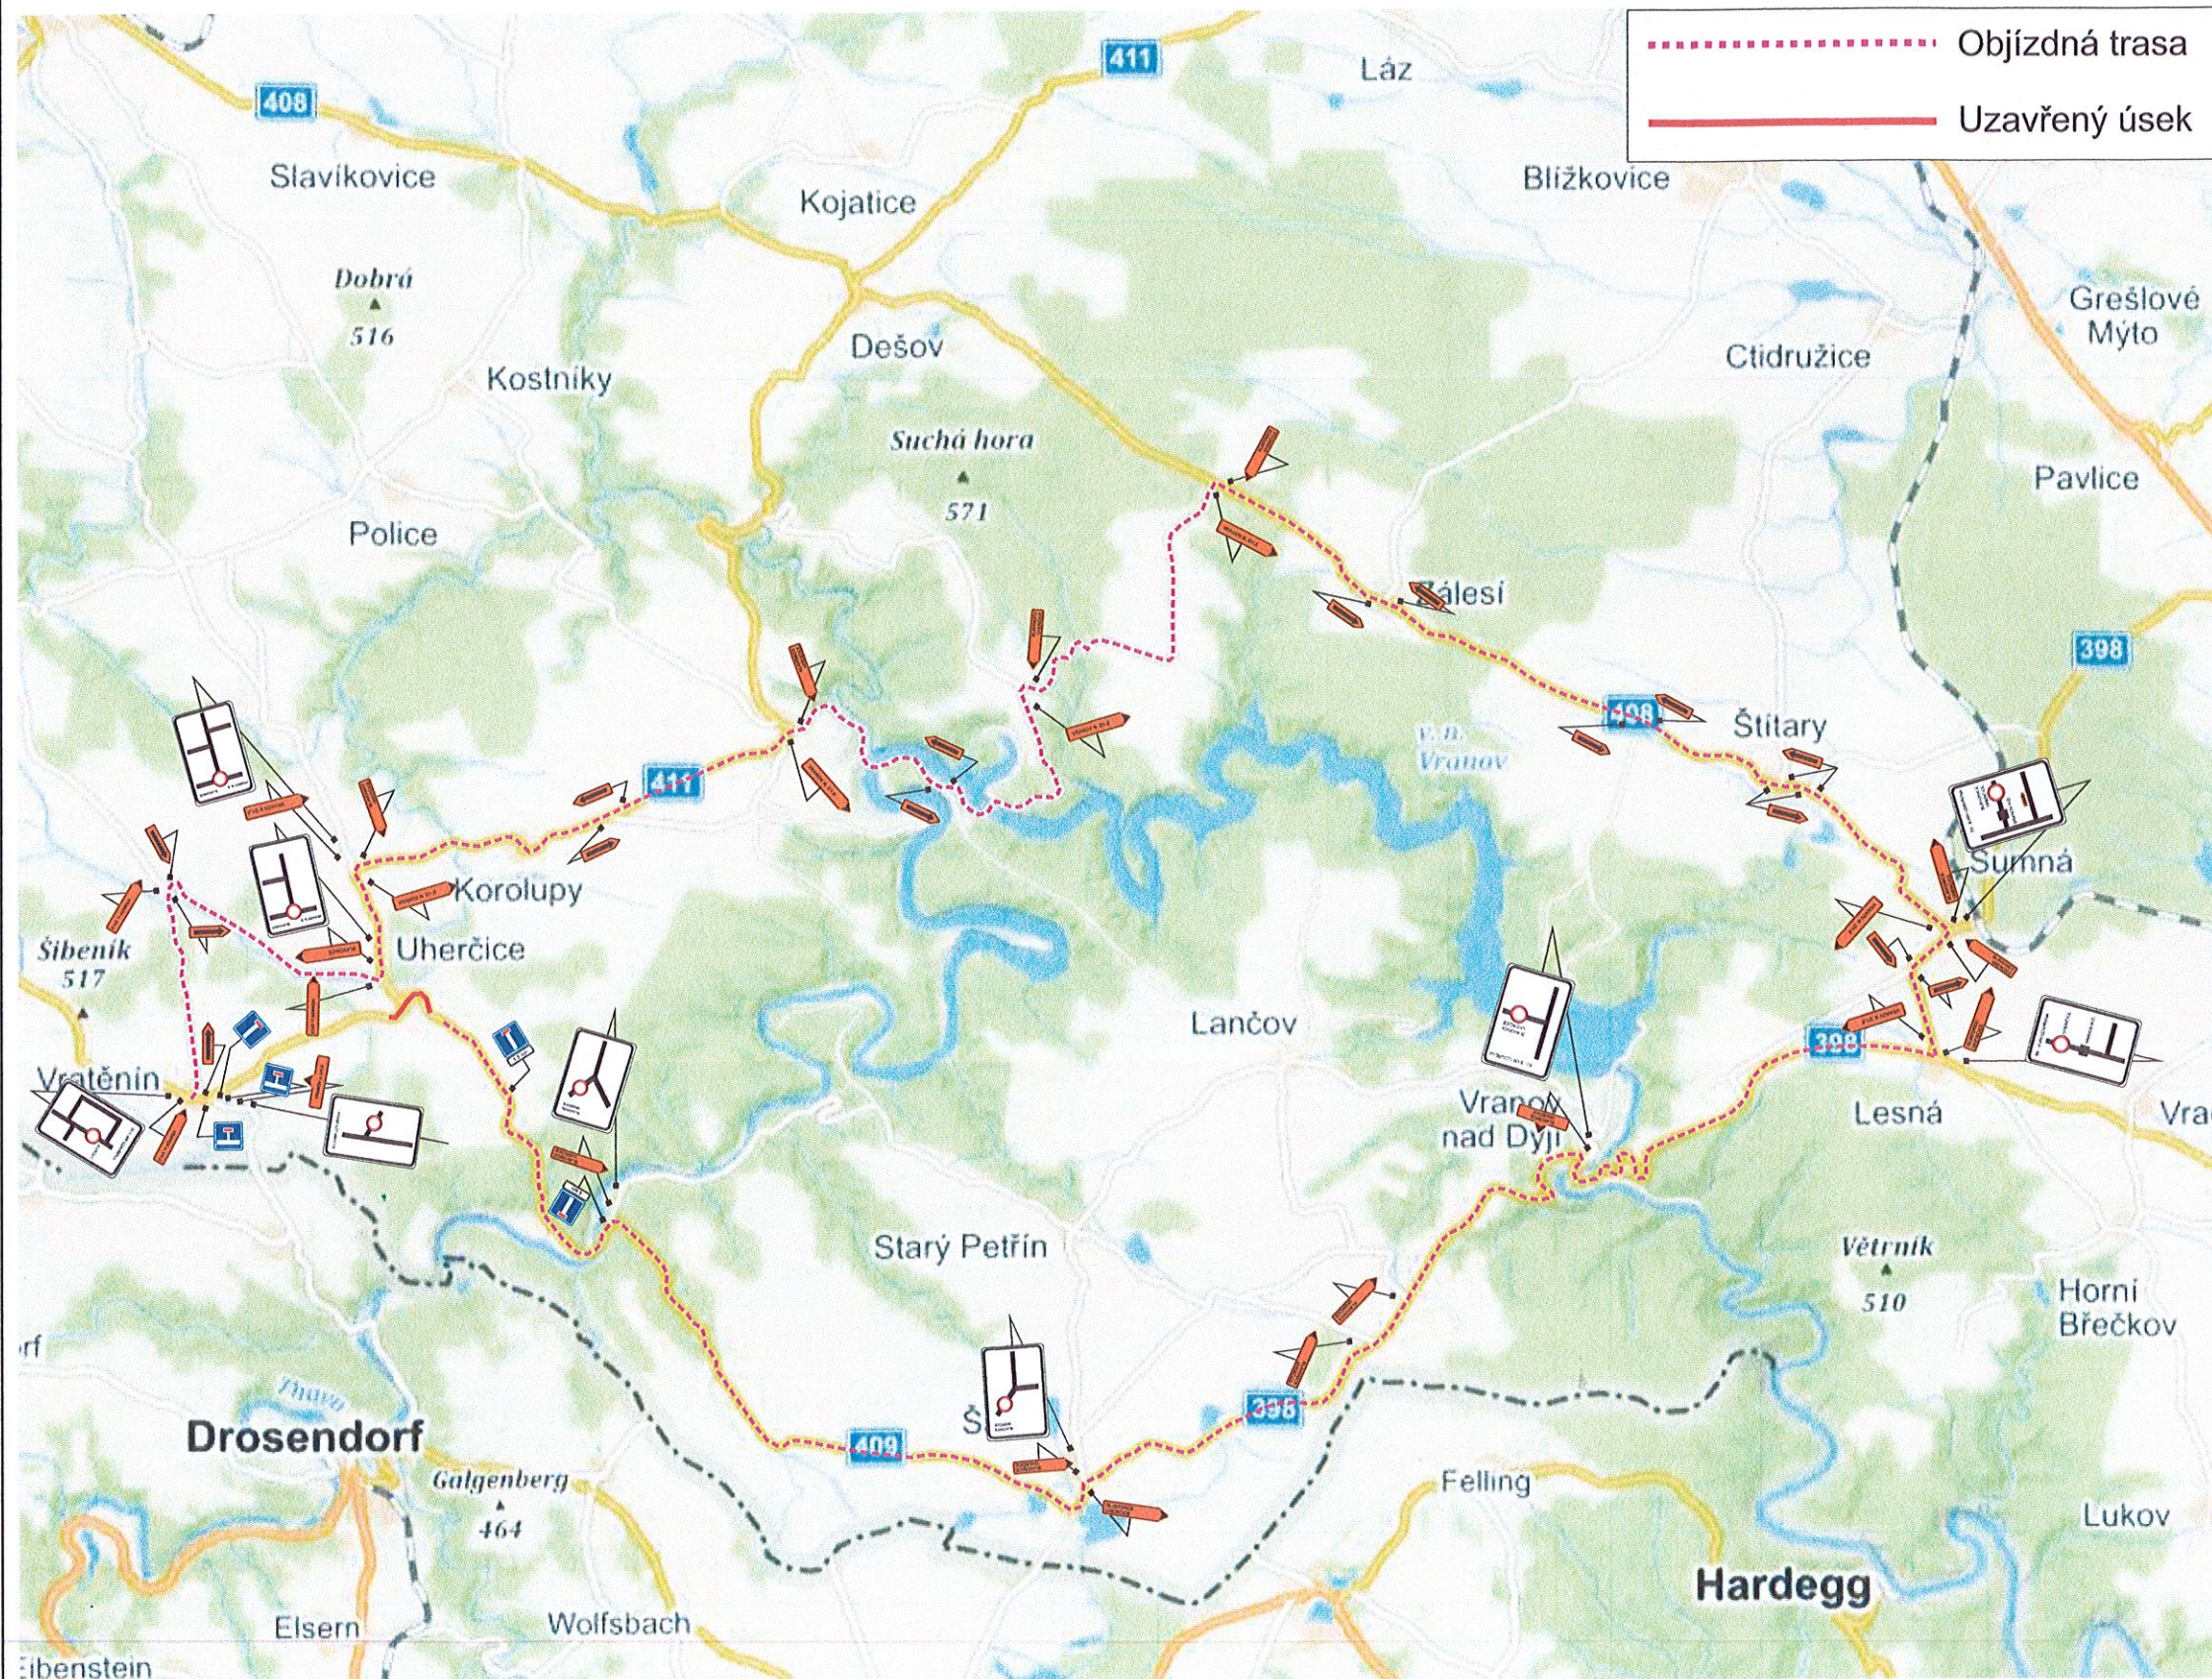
Objízdná trasa
Uzavřený úsek

408
411
Láz
Slavíkovice
Kojatice
Blížkovice
Dobrá
516
Dešov
Grešlové Mýto
Kostníky
Ctidružice
Suchá hora
571
Pavlice
Police
Zálesí
398
408
Štitary
v. n. Vranov
411
Šumná
Korolupy
Šibeník
517
Uherčice
Lančov
Vratěnín
398
Lesná
Vra
Vranov nad Dyjí
Starý Petřín
Větrník
510
Horní Břečkov
rf
Š
Drosendorf
409
398
Galgenberg
464
Felling
Lukov
Hardegg
Elsern
Wolfsbach
Eibenstein